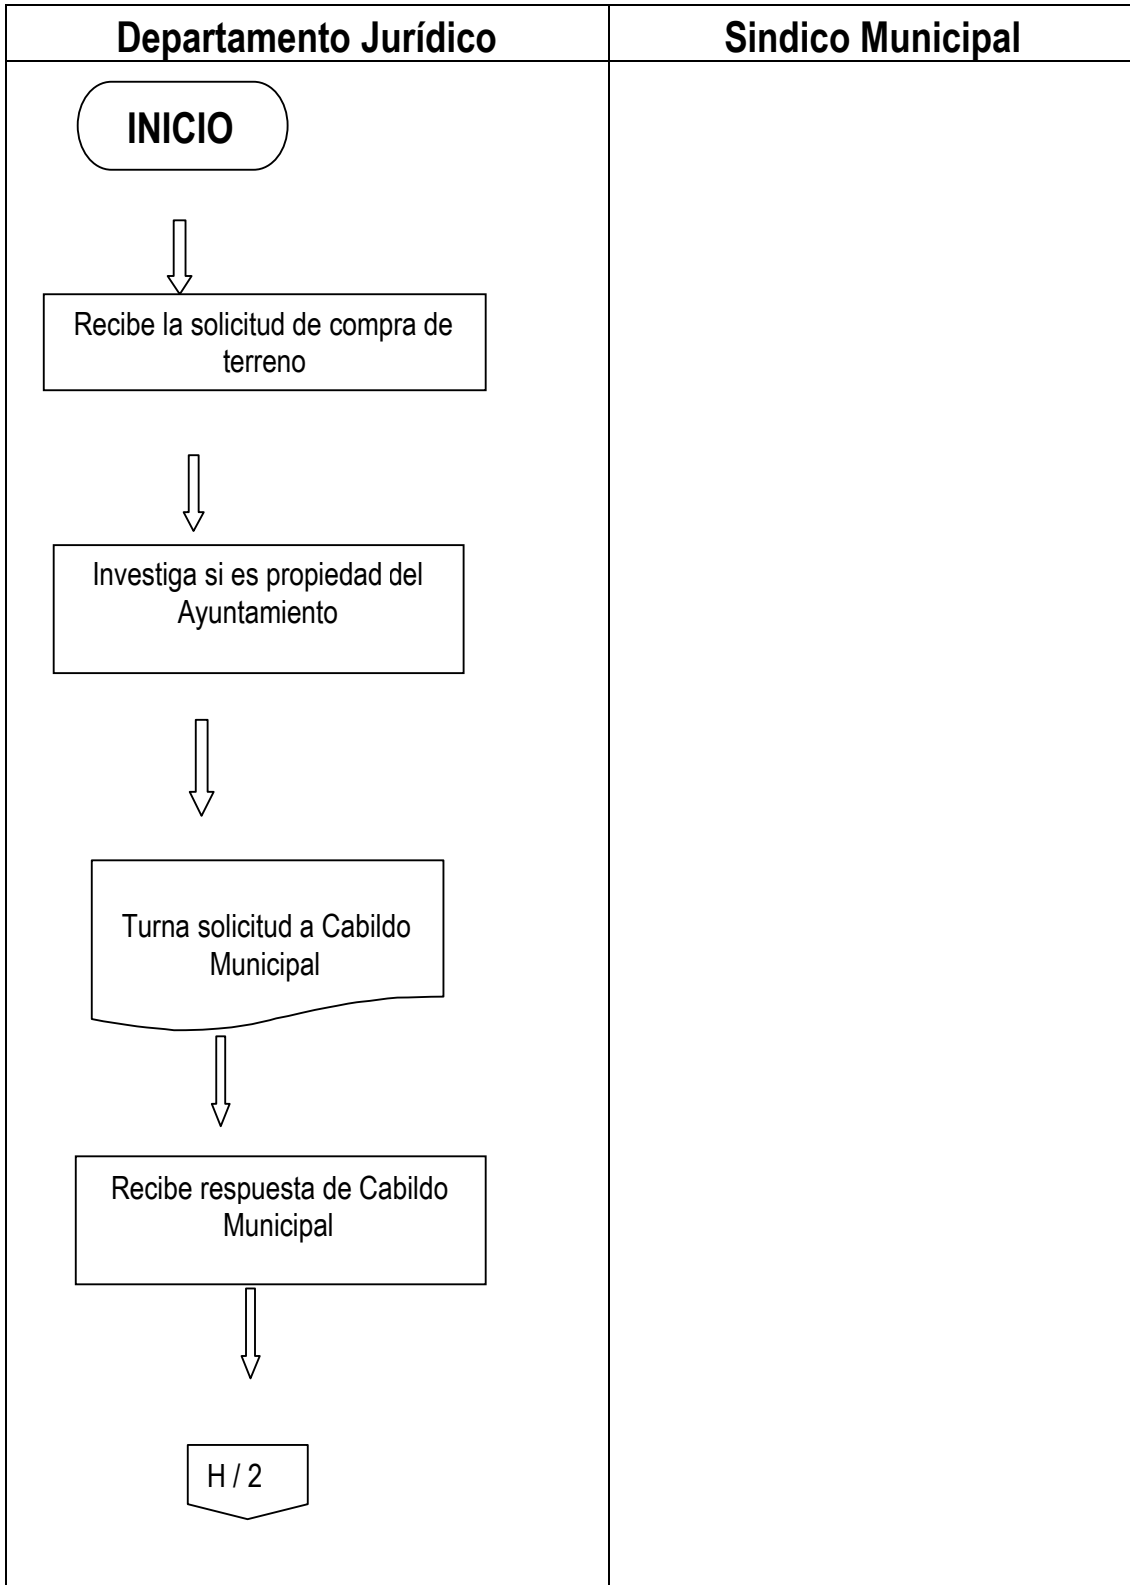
| Departamento Jurídico | Sindico Municipal |
|---|---|
| INICIO<br>Recibe la solicitud de compra de terreno<br>Investiga si es propiedad del Ayuntamiento<br>Turna solicitud a Cabildo Municipal<br>Recibe respuesta de Cabildo Municipal<br>H / 2 | |